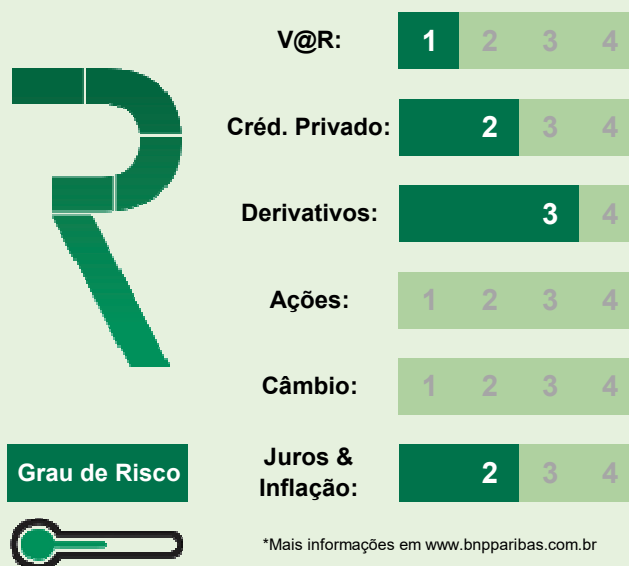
V@R:

| 1 | 2 | 3 | 4 |
|---|---|---|---|

Créd. Privado:

| 2 | 3 | 4 |
|---|---|---|

Derivativos:

| 3 | 4 |
|---|---|

Ações:

| 1 | 2 | 3 | 4 |
|---|---|---|---|

Câmbio:

| 1 | 2 | 3 | 4 |
|---|---|---|---|

Grau de Risco

Juros & Inflação:

| 2 | 3 | 4 |
|---|---|---|

*Mais informações em www.bnpparibas.com.br